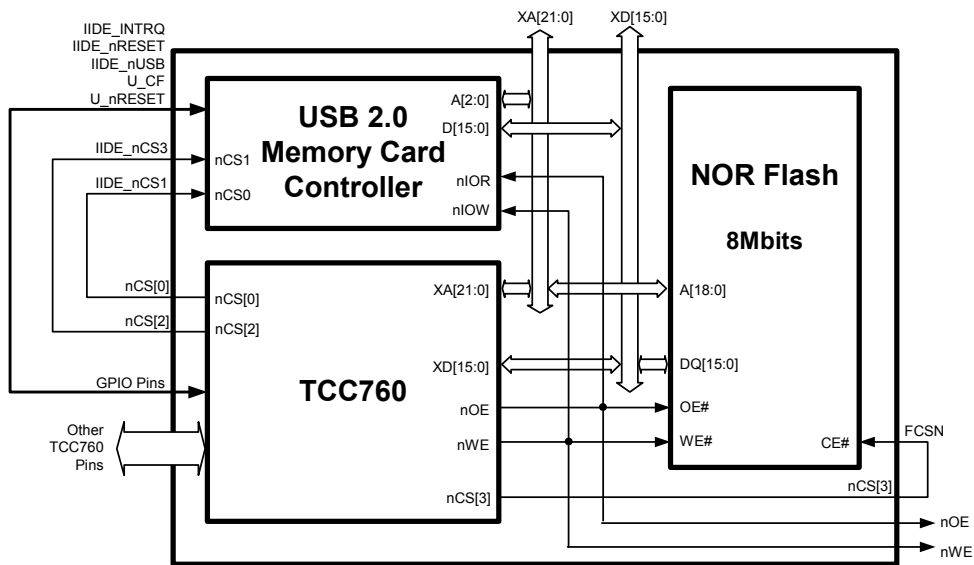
XA[21:0]
XD[15:0]

IIDE_INTRQ
IIDE_nRESET
IIDE_nUSB
U_CF
U_nRESET

USB 2.0
Memory Card
Controller

A[2:0]
D[15:0]
IIDE_nCS3
nCS1
IIDE_nCS1
nCS0
nIOR
nIOW

NOR Flash

8Mbits

nCS[0]
nCS[0]
XA[21:0]
A[18:0]
nCS[2]
nCS[2]

XD[15:0]
DQ[15:0]
GPIO Pins

TCC760

nOE
OE#
Other
TCC760
Pins
nWE
WE#
CE#
FCSN
nCS[3]
nCS[3]
nOE
nWE